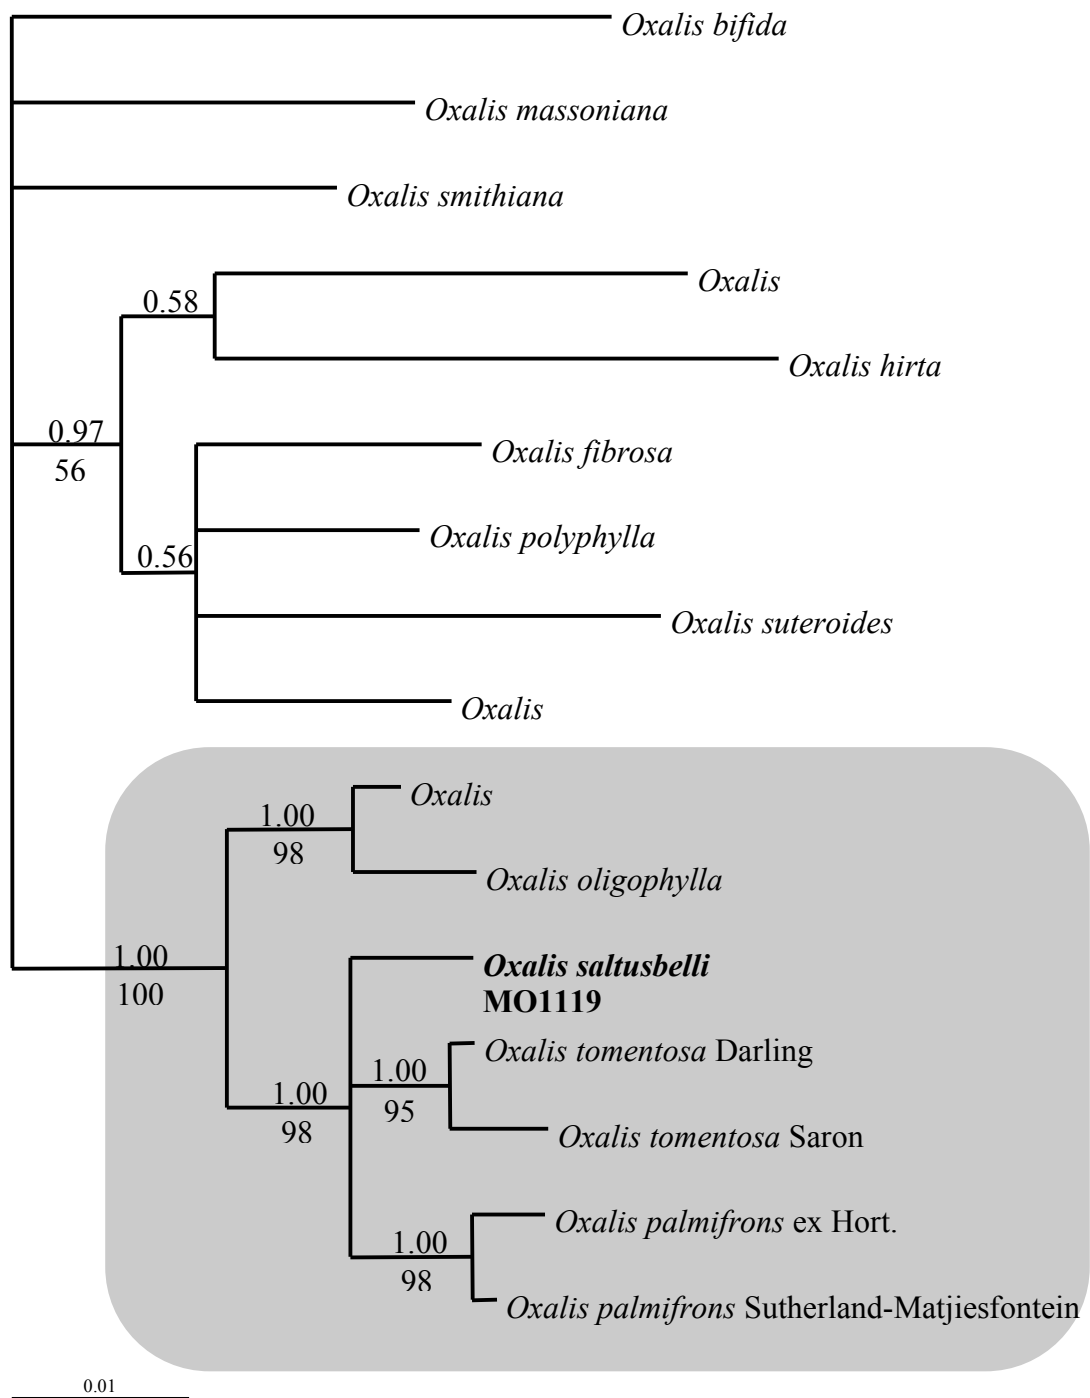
Oxalis bifida

Oxalis massoniana

Oxalis smithiana

0.58

Oxalis

Oxalis hirta

0.97
56

Oxalis fibrosa

Oxalis polyphylla

0.56

Oxalis suteroides

Oxalis

1.00
98

Oxalis

Oxalis oligophylla

1.00
100

**Oxalis saltusbelli MO1119**

1.00
95

Oxalis tomentosa Darling

1.00
98

Oxalis tomentosa Saron

1.00
98

Oxalis palmifrons ex Hort.

Oxalis palmifrons Sutherland-Matjiesfontein

0.01